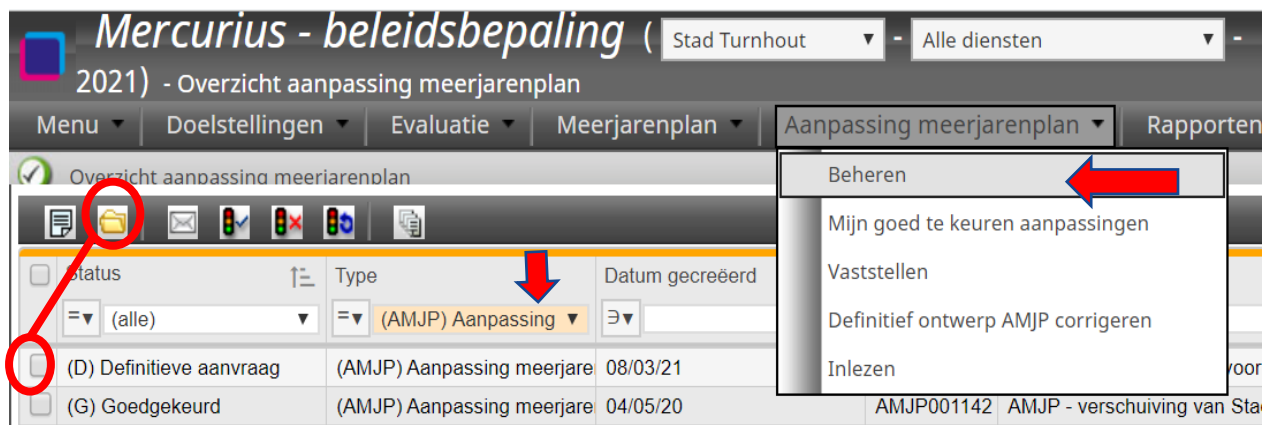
Mercurius - beleidsbepaling ( Stad Turnhout ▼ - Alle diensten ▼ -
2021) - Overzicht aanpassing meerjarenplan

Menu ▼ | Doelstellingen ▼ | Evaluatie ▼ | Meerjarenplan ▼ | Aanpassing meerjarenplan ▼ | Rapporten

Overzicht aanpassing meerjarenplan

Beheren
Mijn goed te keuren aanpassingen
Vaststellen
Definitief ontwerp AMJP corrigeren
Inlezen

| | Status | Type | Datum gecreëerd | | |
|---|---|---|---|---|---|
| | =▼ (alle) ▼ | =▼ (AMJP) Aanpassing ▼ | ∋▼ | | |
| | (D) Definitieve aanvraag | (AMJP) Aanpassing meerjare | 08/03/21 | | voor |
| | (G) Goedgekeurd | (AMJP) Aanpassing meerjare | 04/05/20 | AMJP001142 | AMJP - verschuiving van Sta |